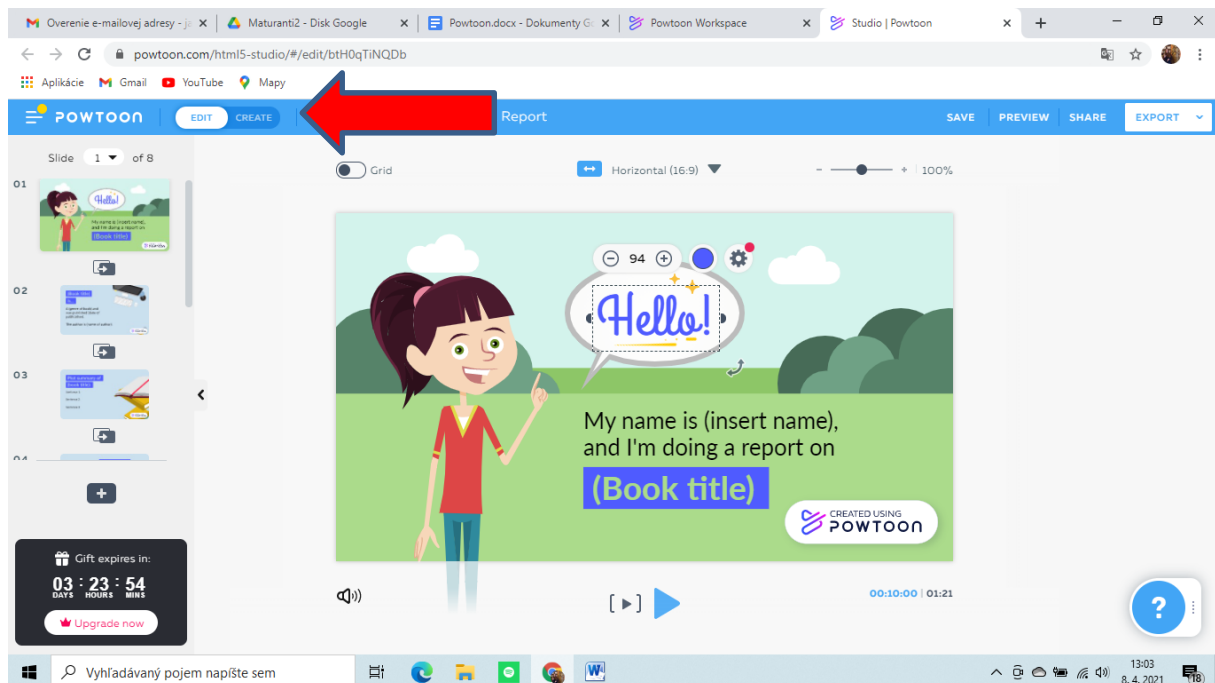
Overenie e-mailovej adresy - ja | Maturanti2 - Disk Google | Powtoon.docx - Dokumenty Go | Powtoon Workspace | Studio | Powtoon

powtoon.com/html5-studio/#/edit/btH0qTiNQDb

Aplikácie Gmail YouTube Mapy

POWTOON EDIT CREATE Report SAVE PREVIEW SHARE EXPORT

Slide 1 of 8

01
Hello!
My name is (insert name), and I'm doing a report on
(Book title)

02
03
04

Gift expires in:
03 : 23 : 54
DAYS HOURS MINS
Upgrade now

Grid Horizontal (16:9) 100%

94

Hello!

My name is (insert name), and I'm doing a report on
(Book title)

CREATED USING POWTOON

00:10:00 | 01:21

?

Vyhľadávaný pojem napíšte sem

13:03
8. 4. 2021
18